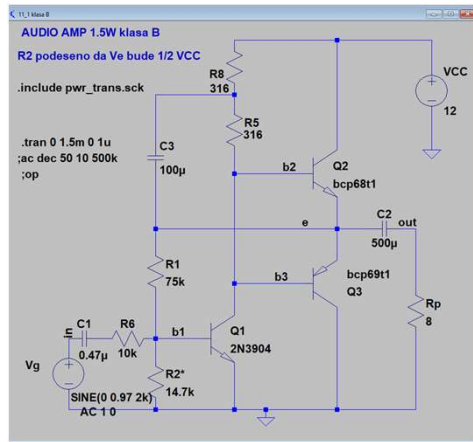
11_1 klasa B

AUDIO AMP 1.5W klasa B

R2 podeseno da Ve bude 1/2 VCC

.include pwr_trans.sck

.tran 0 1.5m 0 1u
;ac dec 50 10 500k
;op

R8
316

R5
316

VCC
12

C3
100µ

b2

Q2
bcp68t1

e

C2
500µ

out

R1
75k

b3

bcp69t1
Q3

Rp
8

in

C1
0.47µ

R6
10k

b1

Q1
2N3904

Vg

R2*
14.7k

SINE(0 0.97 2k)
AC 1 0